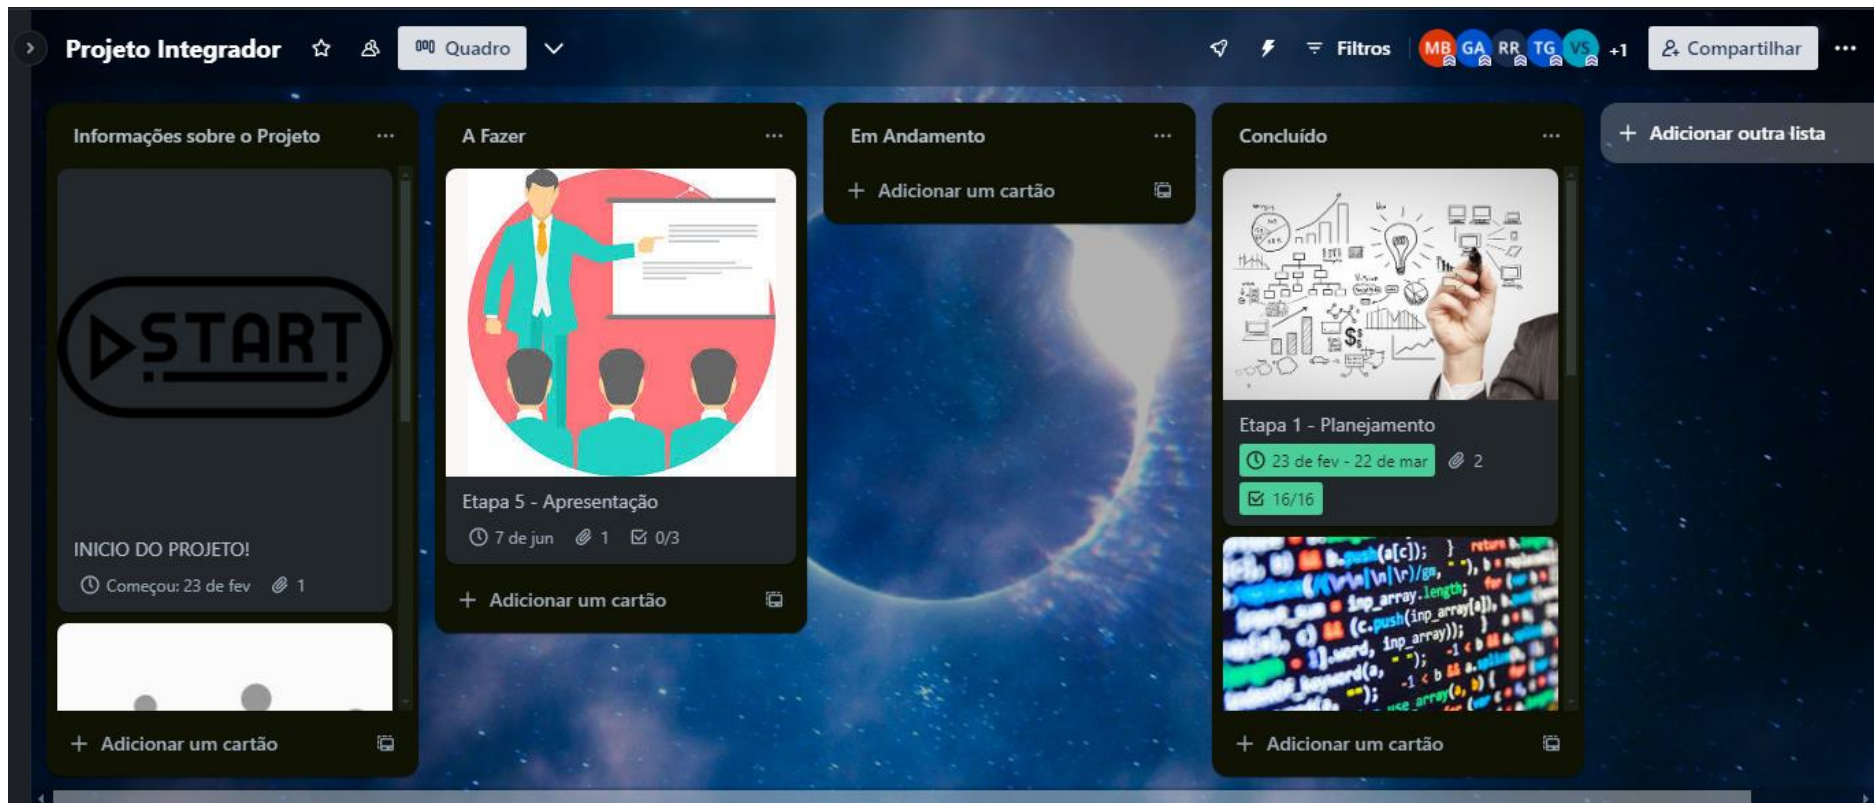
Projeto Integrador

Quadro

Filtros

MB GA RR TG VS +1

Compartilhar

Informações sobre o Projeto

START

INICIO DO PROJETO!

Começou: 23 de fev 1

Adicionar um cartão

A Fazer

Etapa 5 - Apresentação

7 de jun 1 0/3

Adicionar um cartão

Em Andamento

Adicionar um cartão

Concluído

Etapa 1 - Planejamento

23 de fev - 22 de mar 2

16/16

Adicionar um cartão

Adicionar outra lista